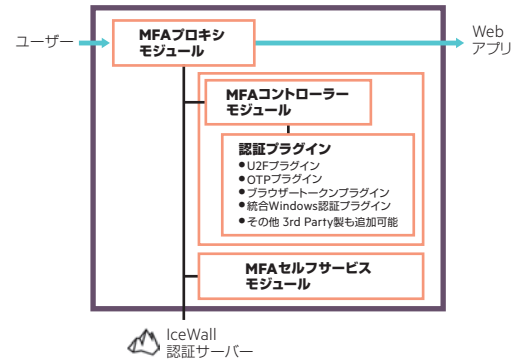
ユーザー

MFAプロキシ
モジュール

Web
アプリ

MFAコントローラー
モジュール

認証プラグイン
●U2Fプラグイン
●OTPプラグイン
●ブラウザートークンプラグイン
●統合Windows認証プラグイン
●その他 3rd Party製も追加可能

MFAセルフサービス
モジュール

IceWall
認証サーバー